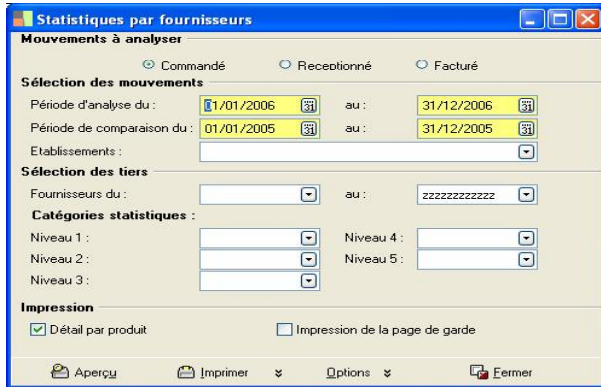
Statistiques par fournisseurs

Mouvements à analyser

Commandé
Receptionné
Facturé

Sélection des mouvements

Période d'analyse du : 01/01/2006 au : 31/12/2006
Période de comparaison du : 01/01/2005 au : 31/12/2005
Etablissements :

Sélection des tiers

Fournisseurs du : au : zzzzzzzzzzzz

Catégories statistiques :

Niveau 1 :
Niveau 4 :
Niveau 2 :
Niveau 5 :
Niveau 3 :

Impression

Détail par produit
Impression de la page de garde

Aperçu
Imprimer
Options
Fermer